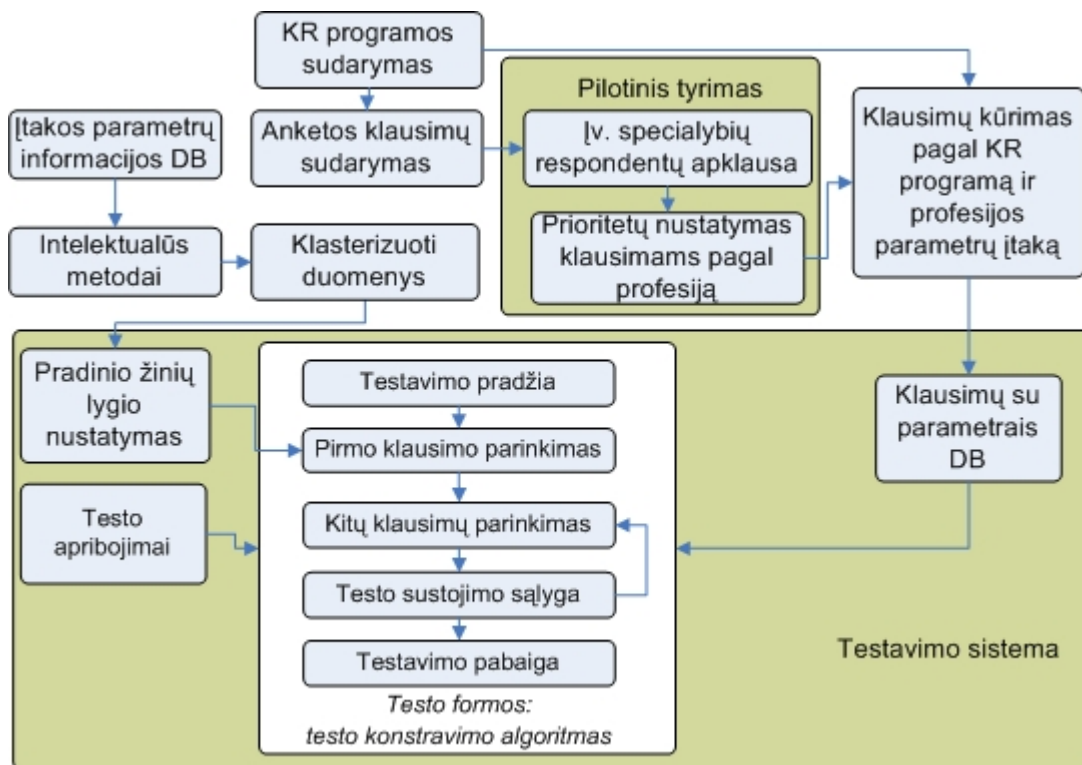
KR programos sudarymas

Įtakos parametrų informacijos DB

Anketos klausimų sudarymas

Pilotinis tyrimas

Įv. specialybių respondentų apklausa

Prioritetų nustatymas klausimams pagal profesiją

Klausimų kūrimas pagal KR programą ir profesijos parametrų įtaką

Intelektualūs metodai

Klasterizuoti duomenys

Pradinio žinių lygio nustatymas

Testavimo pradžia

Pirmo klausimo parinkimas

Kitų klausimų parinkimas

Testo sustojimo sąlyga

Testavimo pabaiga

Testo formos: testo konstravimo algoritmas

Testo apribojimai

Klausimų su parametrais DB

Testavimo sistema